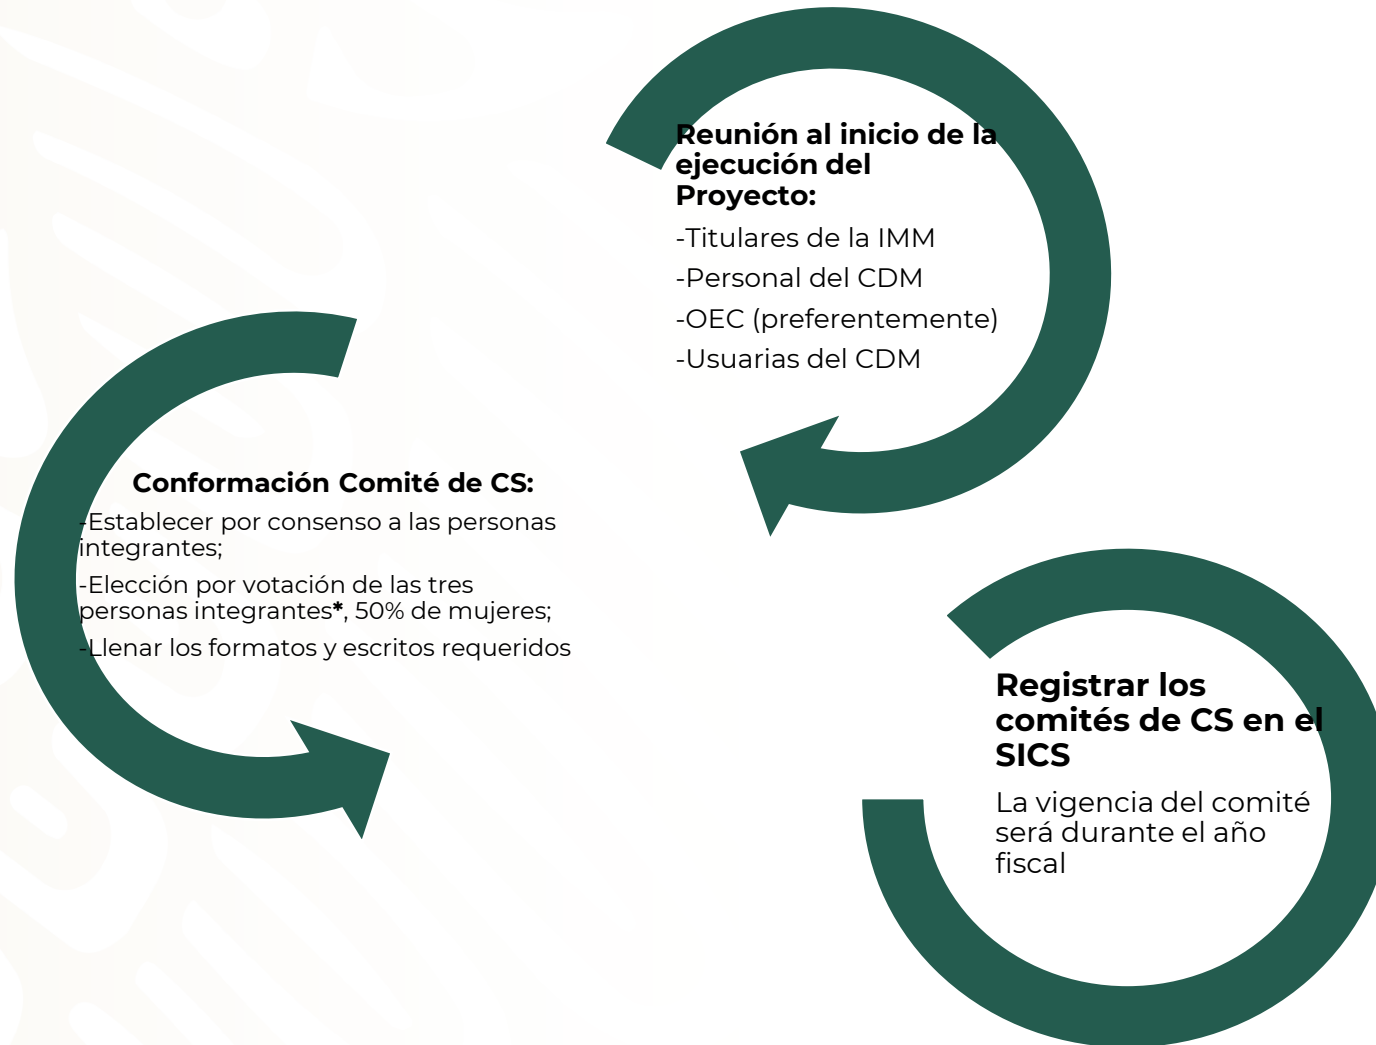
Reunión al inicio de la ejecución del Proyecto:

-Titulares de la IMM

-Personal del CDM

-OEC (preferentemente)

-Usuarias del CDM

Conformación Comité de CS:

-Establecer por consenso a las personas integrantes;

-Elección por votación de las tres personas integrantes*, 50% de mujeres;

-Llenar los formatos y escritos requeridos

Registrar los comités de CS en el SICS

La vigencia del comité será durante el año fiscal